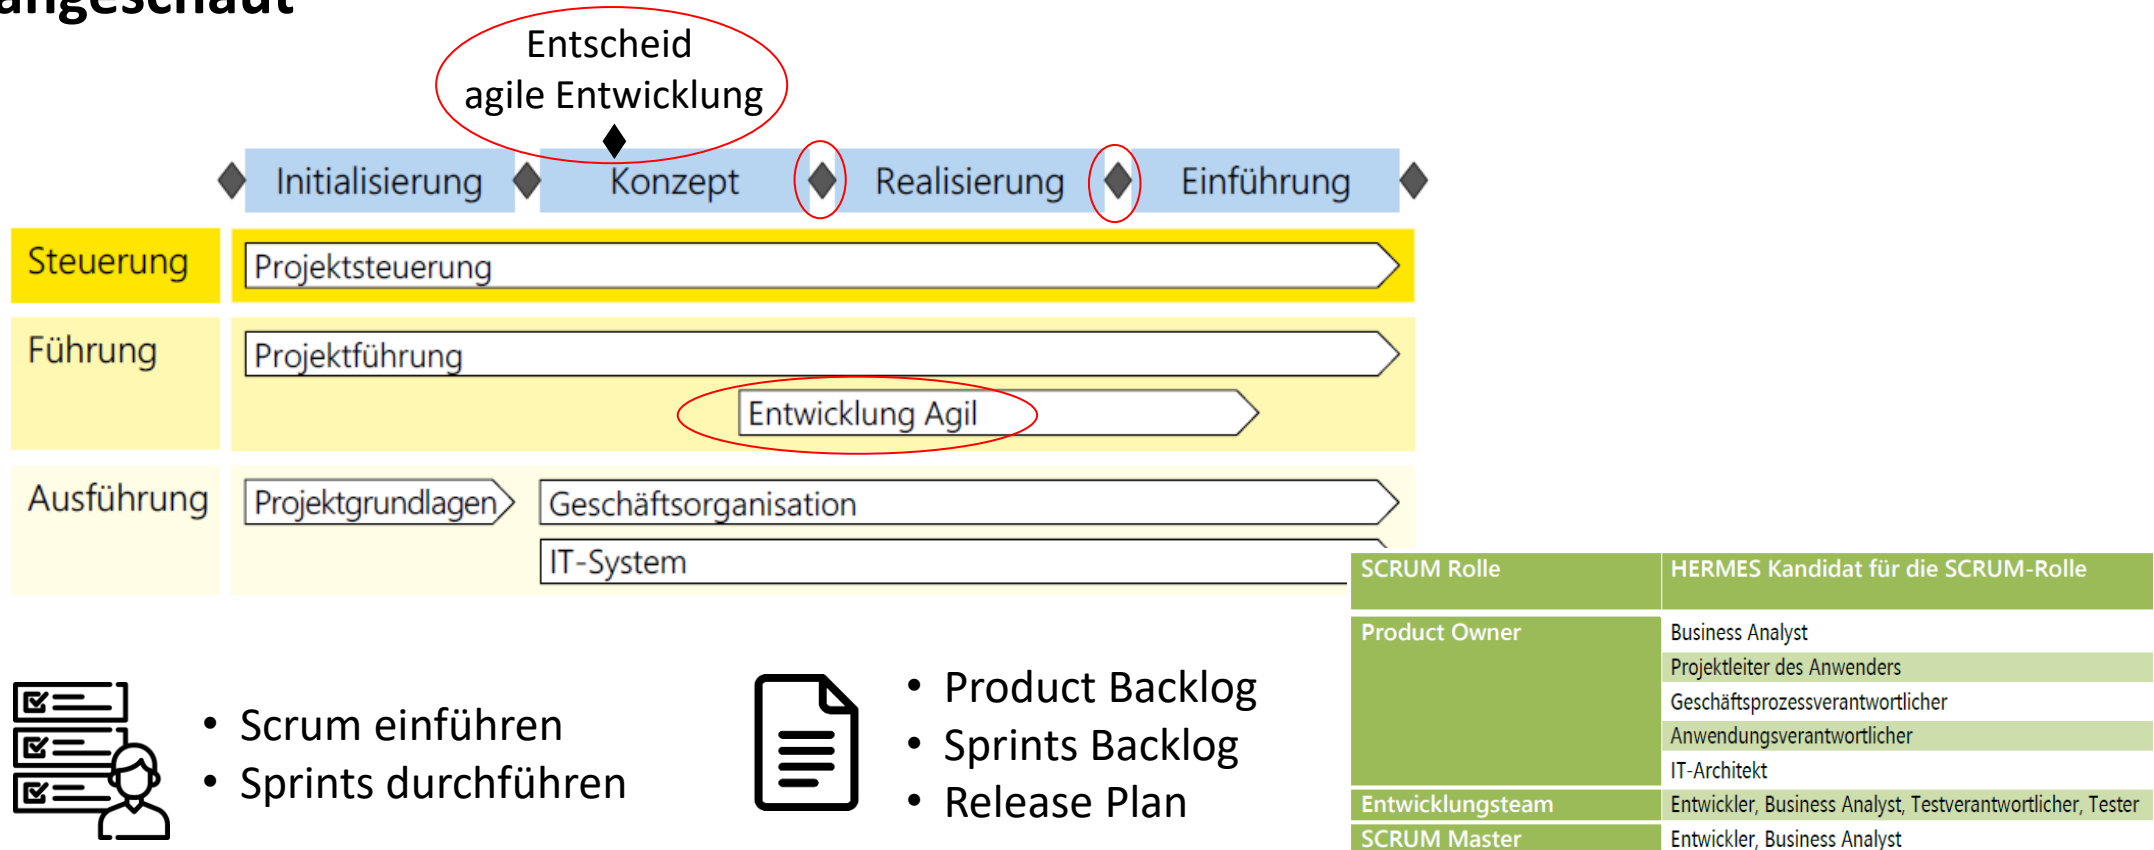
angeschaut

Entscheid agile Entwicklung

Initialisierung Konzept Realisierung Einführung

Steuerung
Projektsteuerung

Führung
Projektführung
Entwicklung Agil

Ausführung
Projektgrundlagen
Geschäftsorganisation
IT-System

| SCRUM Rolle | HERMES Kandidat für die SCRUM-Rolle |
|---|---|
| Product Owner | Business Analyst |
| | Projektleiter des Anwenders |
| | Geschäftsprozessverantwortlicher |
| | Anwendungsverantwortlicher |
| | IT-Architekt |
| Entwicklungsteam | Entwickler, Business Analyst, Testverantwortlicher, Tester |
| SCRUM Master | Entwickler, Business Analyst |

• Scrum einführen
• Sprints durchführen

• Product Backlog
• Sprints Backlog
• Release Plan